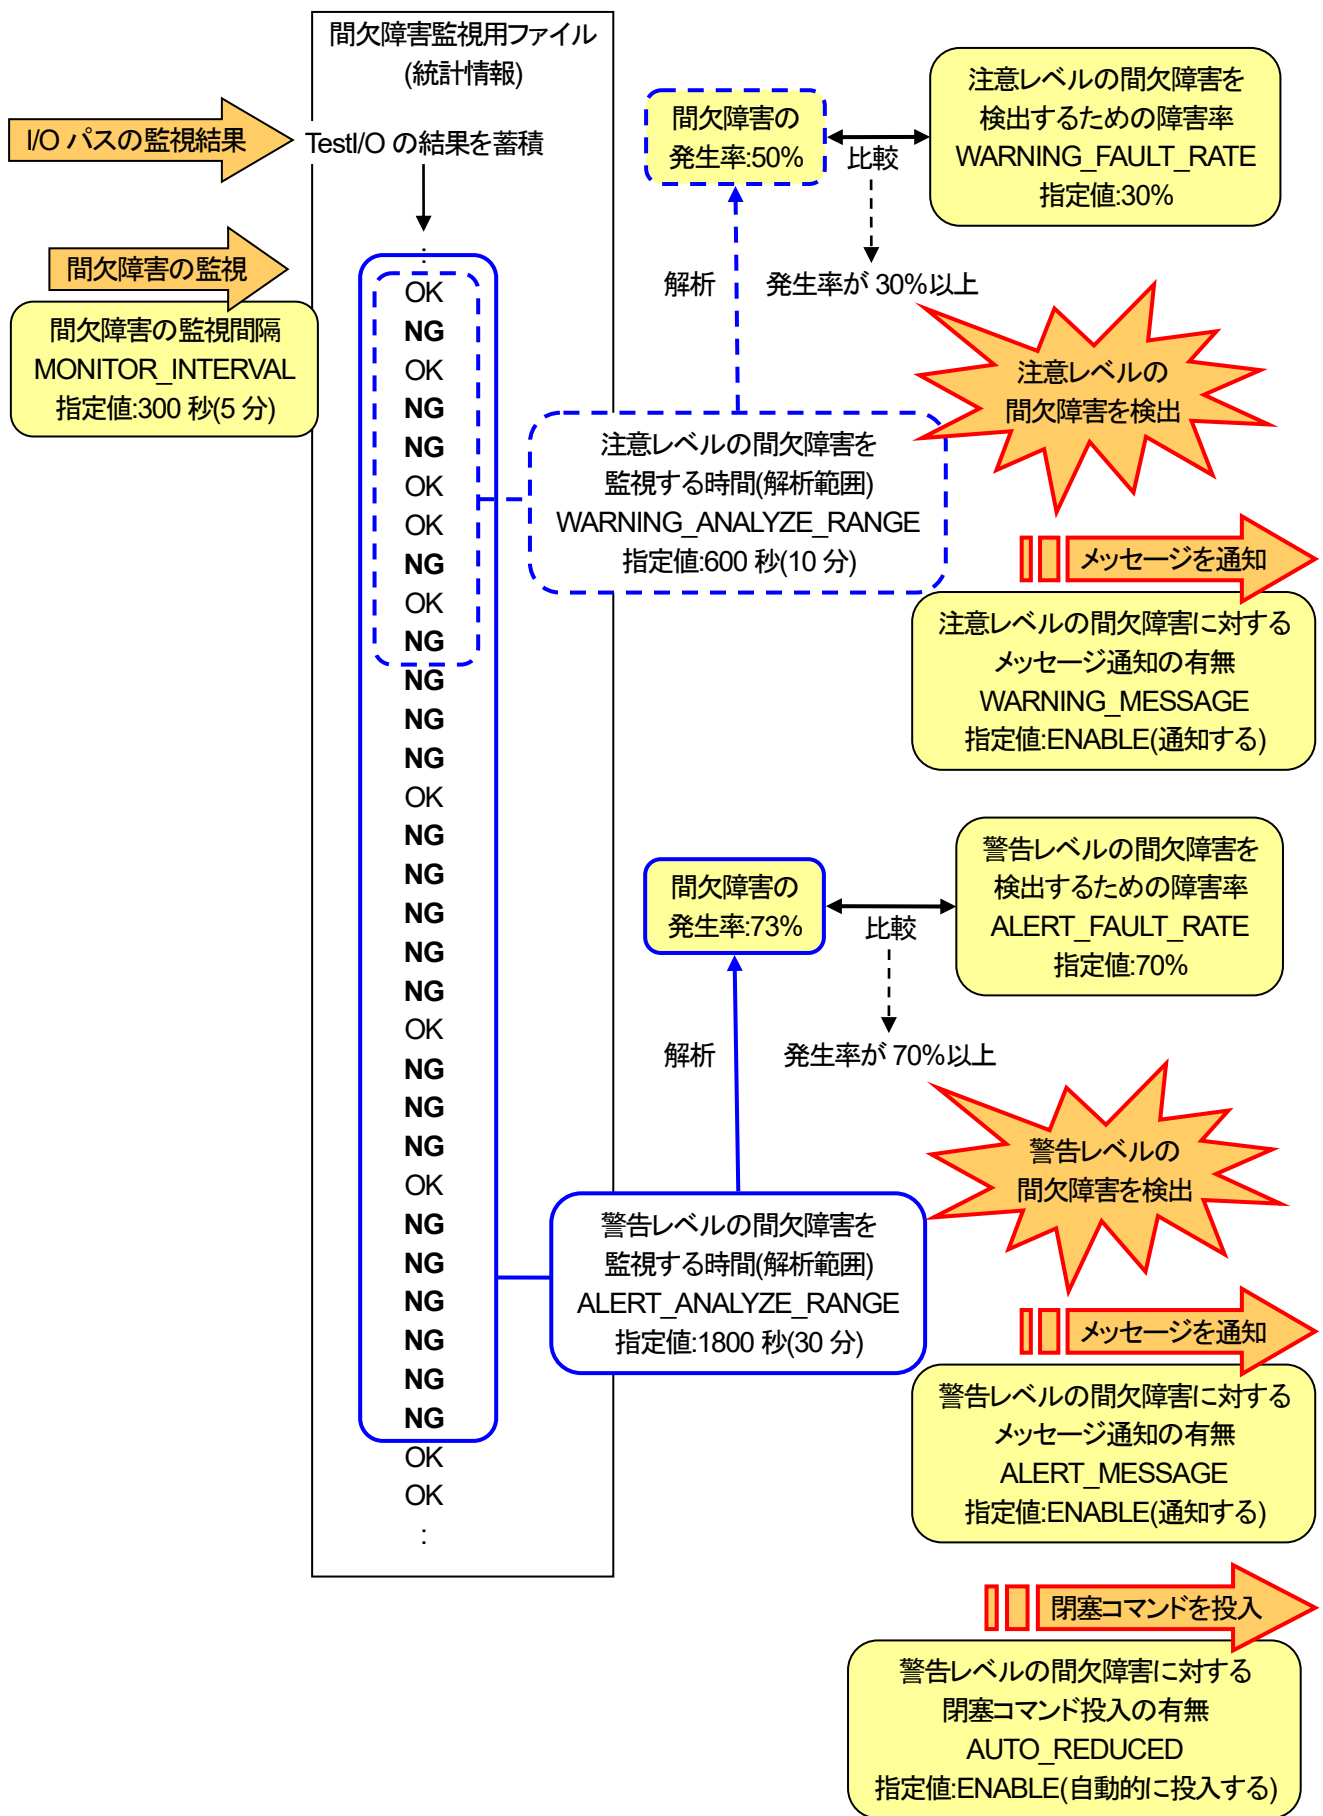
間欠障害監視用ファイル
(統計情報)

I/O パスの監視結果

TestI/O の結果を蓄積

間欠障害の監視

間欠障害の監視間隔
MONITOR_INTERVAL
指定値:300 秒(5 分)

:
OK
NG
OK
NG
NG
OK
OK
NG
OK
NG
NG
NG
NG
OK
NG
NG
NG
NG
NG
OK
NG
NG
NG
OK
NG
NG
NG
NG
NG
NG
OK
OK
:

間欠障害の
発生率:50%

比較

注意レベルの間欠障害を
検出するための障害率
WARNING_FAULT_RATE
指定値:30%

解析

発生率が 30%以上

注意レベルの
間欠障害を検出

注意レベルの間欠障害を
監視する時間(解析範囲)
WARNING_ANALYZE_RANGE
指定値:600 秒(10 分)

メッセージを通知

注意レベルの間欠障害に対する
メッセージ通知の有無
WARNING_MESSAGE
指定値:ENABLE(通知する)

間欠障害の
発生率:73%

比較

警告レベルの間欠障害を
検出するための障害率
ALERT_FAULT_RATE
指定値:70%

解析

発生率が 70%以上

警告レベルの
間欠障害を検出

警告レベルの間欠障害を
監視する時間(解析範囲)
ALERT_ANALYZE_RANGE
指定値:1800 秒(30 分)

メッセージを通知

警告レベルの間欠障害に対する
メッセージ通知の有無
ALERT_MESSAGE
指定値:ENABLE(通知する)

閉塞コマンドを投入

警告レベルの間欠障害に対する
閉塞コマンド投入の有無
AUTO_REDUCED
指定値:ENABLE(自動的に投入する)